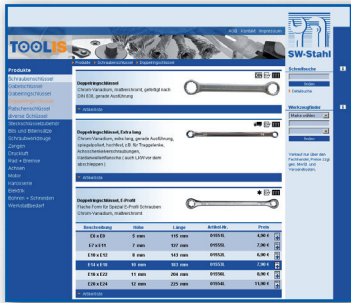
AGB Kontakt Impressum

TOOLIS

SW-Stahl

Produkte

Schraubenschlüssel
Gabelschlüssel
Ringschlüssel
Ratschenschlüssel
diverse Schlüssel
Steckschlüssel
Bits und Bithalter
Schraubwerkzeuge
Zangen
Druckluft
Rad + Bremse
Achsen
Motor
Karosserie
Elektrik
Bohren + Schneiden
Werkstattbedarf

Produkte > Schraubenschlüssel > Doppelringschlüssel

Doppelringschlüssel
Chrom-Vanadium, mattverchromt, gefertigt nach DIN 838, gerade Ausführung

Artikelliste

Doppelringschlüssel, Extra lang
Chrom-Vanadium, extra lang, gerade Ausführung, spiegelpoliert, hochfest, z.B. für Traggelenke, Achsschenkelbefestigungen, Kardanwellenflansche (auch LKW vor allem abschrauben)

Artikelliste

Doppelringschlüssel, E-Profil
Flache Form für Spezial E-Profil Schrauben
Chrom-Vanadium, mattverchromt

| Beschreibung | Höhe | Länge | Artikel-Nr. | Preis |
|---|---|---|---|---|
| E6 x E8 | 5 mm | 117 mm | 01553L | 4,90 € |
| E7 x E11 | 7 mm | 127 mm | 01553L | 7,90 € |
| E10 x E12 | 8 mm | 143 mm | 01553L | 6,90 € |
| E14 x E18 | 10 mm | 163 mm | 01553L | 7,90 € |
| E16 x E22 | 11 mm | 204 mm | 01553L | 8,90 € |
| E20 x E24 | 12 mm | 225 mm | 01554L | 11,90 € |

Schnellsuche
finden
» Detailsuche

Warenkorb
Bitte wählen
finden
Verkauf nur über den Fachhandel, Preise zzgl. der MwSt. und Versandkosten.